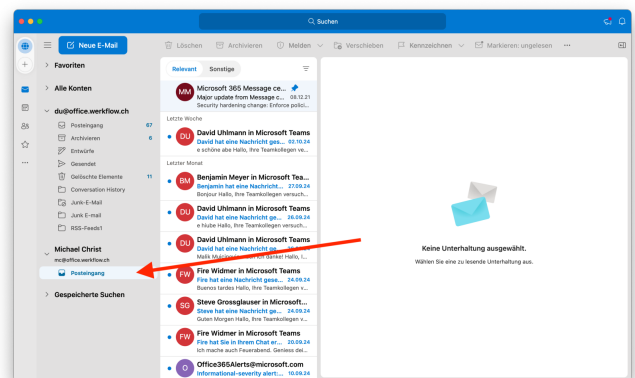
Suchen

Neue E-Mail

Löschen Archivieren Melden Verschieben Kennzeichnen Markieren: ungelesen ···

Favoriten

Alle Konten

du@office.werkflow.ch

Posteingang 67

Archivieren 6

Entwürfe

Gesendet

Gelöschte Elemente 11

Conversation History

Junk-E-Mail

Junk E-mail

RSS-Feeds1

Michael Christ

mc@office.werkflow.ch

Posteingang

Gespeicherte Suchen

Relevant Sonstige

MM Microsoft 365 Message ce...
Major update from Message c... 08.12.21
Security hardening change: Enforce polici...

Letzte Woche

DU David Uhlmann in Microsoft Teams
David hat eine Nachricht ge... 02.10.24
e schöne abe Hallo, Ihre Teamkollegen ve...

Letzter Monat

DU David Uhlmann in Microsoft Teams
David hat eine Nachricht ge... 30.09.24
Bonjour Hallo, Ihre Teamkollegen versuch...

BM Benjamin Meyer in Microsoft Teams
Benjamin hat eine Nachricht... 27.09.24
Bonjour Hallo, Ihre Teamkollegen versuch...

DU David Uhlmann in Microsoft Teams
David hat eine Nachricht ge... 26.09.24
e hiube Hallo, Ihre Teamkollegen versuch...

DU David Uhlmann in Microsoft Teams
David hat eine Nachricht ge... 26.09.24
Malik Muiriheen Hallo, Ich danke! Hallo, I...

FW Fire Widmer in Microsoft Teams
Fire hat eine Nachricht gese... 24.09.24
Buenos tardes Hallo, Ihre Teamkollegen v...

SG Steve Grossglauser in Microsoft...
Steve hat eine Nachricht ge... 24.09.24
Guten Morgen Hallo, Ihre Teamkollegen v...

FW Fire Widmer in Microsoft Teams
Fire hat Sie in ihrem Chat er... 20.09.24
Ich mache auch Feuerabend. Geniess del...

O Office365Alerts@microsoft.com
Informational-severity alert:... 10.09.24

Keine Unterhaltung ausgewählt.

Wählen Sie eine zu lesende Unterhaltung aus.